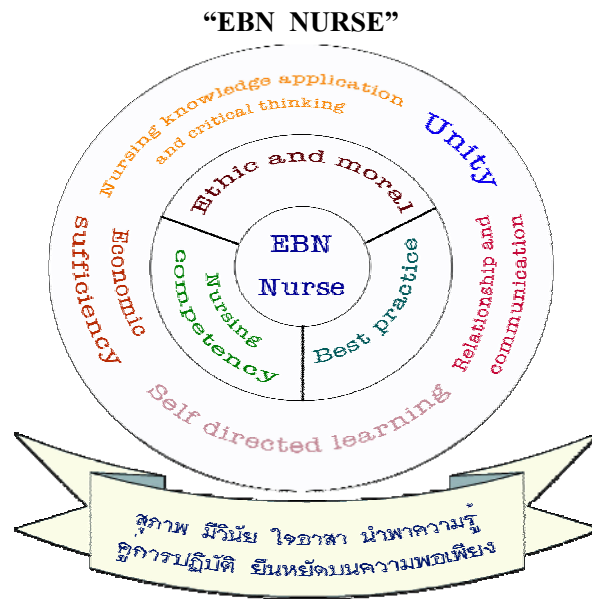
“EBN NURSE”

Nursing knowledge application and critical thinking

Unity

Ethic and moral

EBN Nurse

Economic sufficiency

Nursing competency

Best practice

Relationship and communication

Self directed learning

สุภาพ มีวินัย ใจอาสา นำพาความรู้
สู่การปฏิบัติ ยืนหยัดบนความพอเพียง